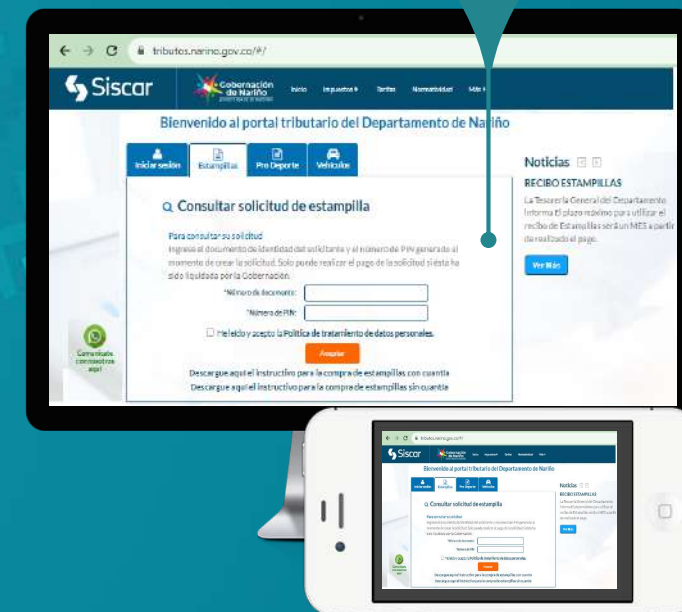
tributos.narino.gov.co/#/

Siscar

Gobernación de Nariño

Inicio Impuestos Tarifas Normatividad Más

Bienvenido al portal tributario del Departamento de Nariño

Iniciar sesión Estampillas Pro Deporte Vehículos

Consultar solicitud de estampilla

Para consultar su solicitud
Ingrese el documento de identidad del solicitante y el número de PIN generado al momento de crear la solicitud. Solo puede realizar el pago de la solicitud si esta ha sido liquidada por la Gobernación.

*Número de documento:

*Número de PIN:

He leído y acepto la Política de tratamiento de datos personales.

Consultar

Descargue aquí el instructivo para la compra de estampillas con cuenta

Descargue aquí el instructivo para la compra de estampillas sin cuenta

Comunícate con nosotros aquí

Noticias

RECIBO ESTAMPILLAS

La Tesorería General del Departamento informa: El plazo máximo para utilizar el recibo de Estampillas será un MES a partir de realizado el pago.

Ver Más

tributos.narino.gov.co/#/

Siscar

Bienvenido al portal tributario del Departamento de Nariño

Consultar solicitud de estampilla

Noticias

RECIBO ESTAMPILLAS

Ver Más

Consultar

Descargue aquí el instructivo para la compra de estampillas con cuenta

Descargue aquí el instructivo para la compra de estampillas sin cuenta